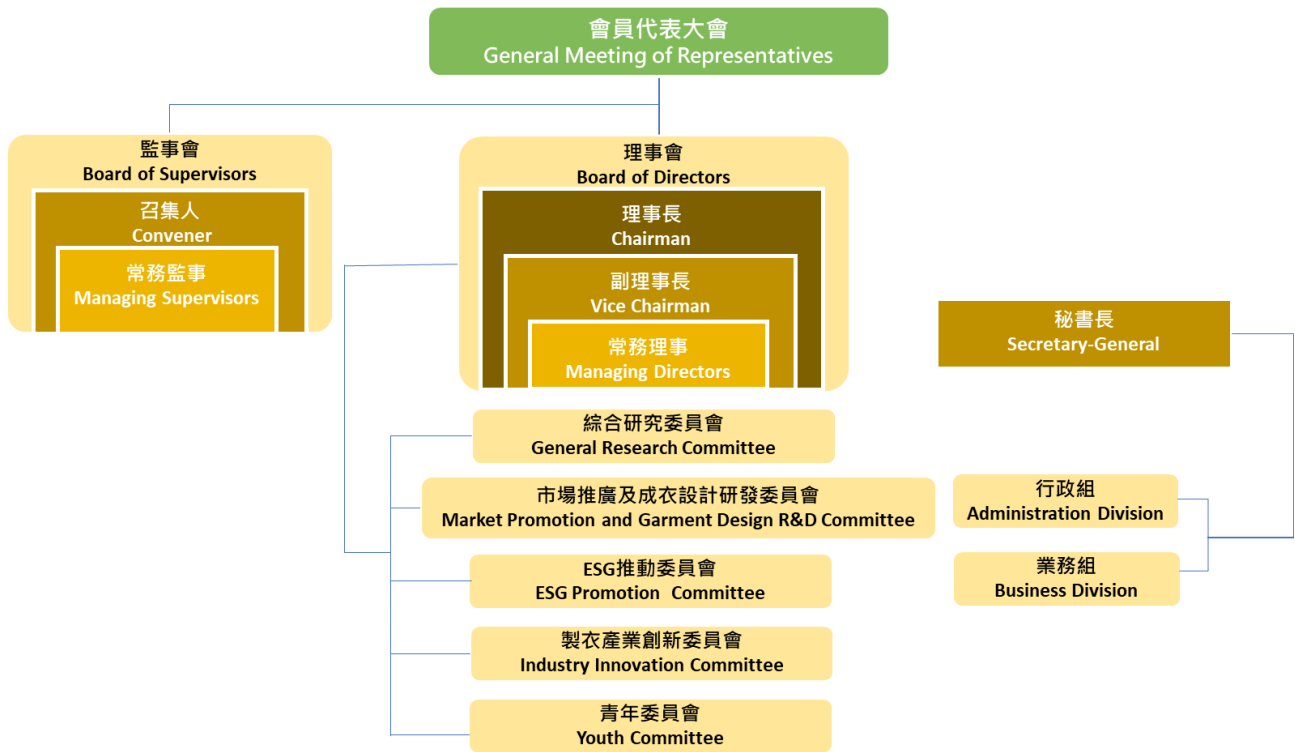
會員代表大會
General Meeting of Representatives

監事會
Board of Supervisors

召集人
Convener

常務監事
Managing Supervisors

理事會
Board of Directors

理事長
Chairman

副理事長
Vice Chairman

常務理事
Managing Directors

秘書長
Secretary-General

綜合研究委員會
General Research Committee

市場推廣及成衣設計研發委員會
Market Promotion and Garment Design R&D Committee

ESG推動委員會
ESG Promotion Committee

製衣產業創新委員會
Industry Innovation Committee

青年委員會
Youth Committee

行政組
Administration Division

業務組
Business Division